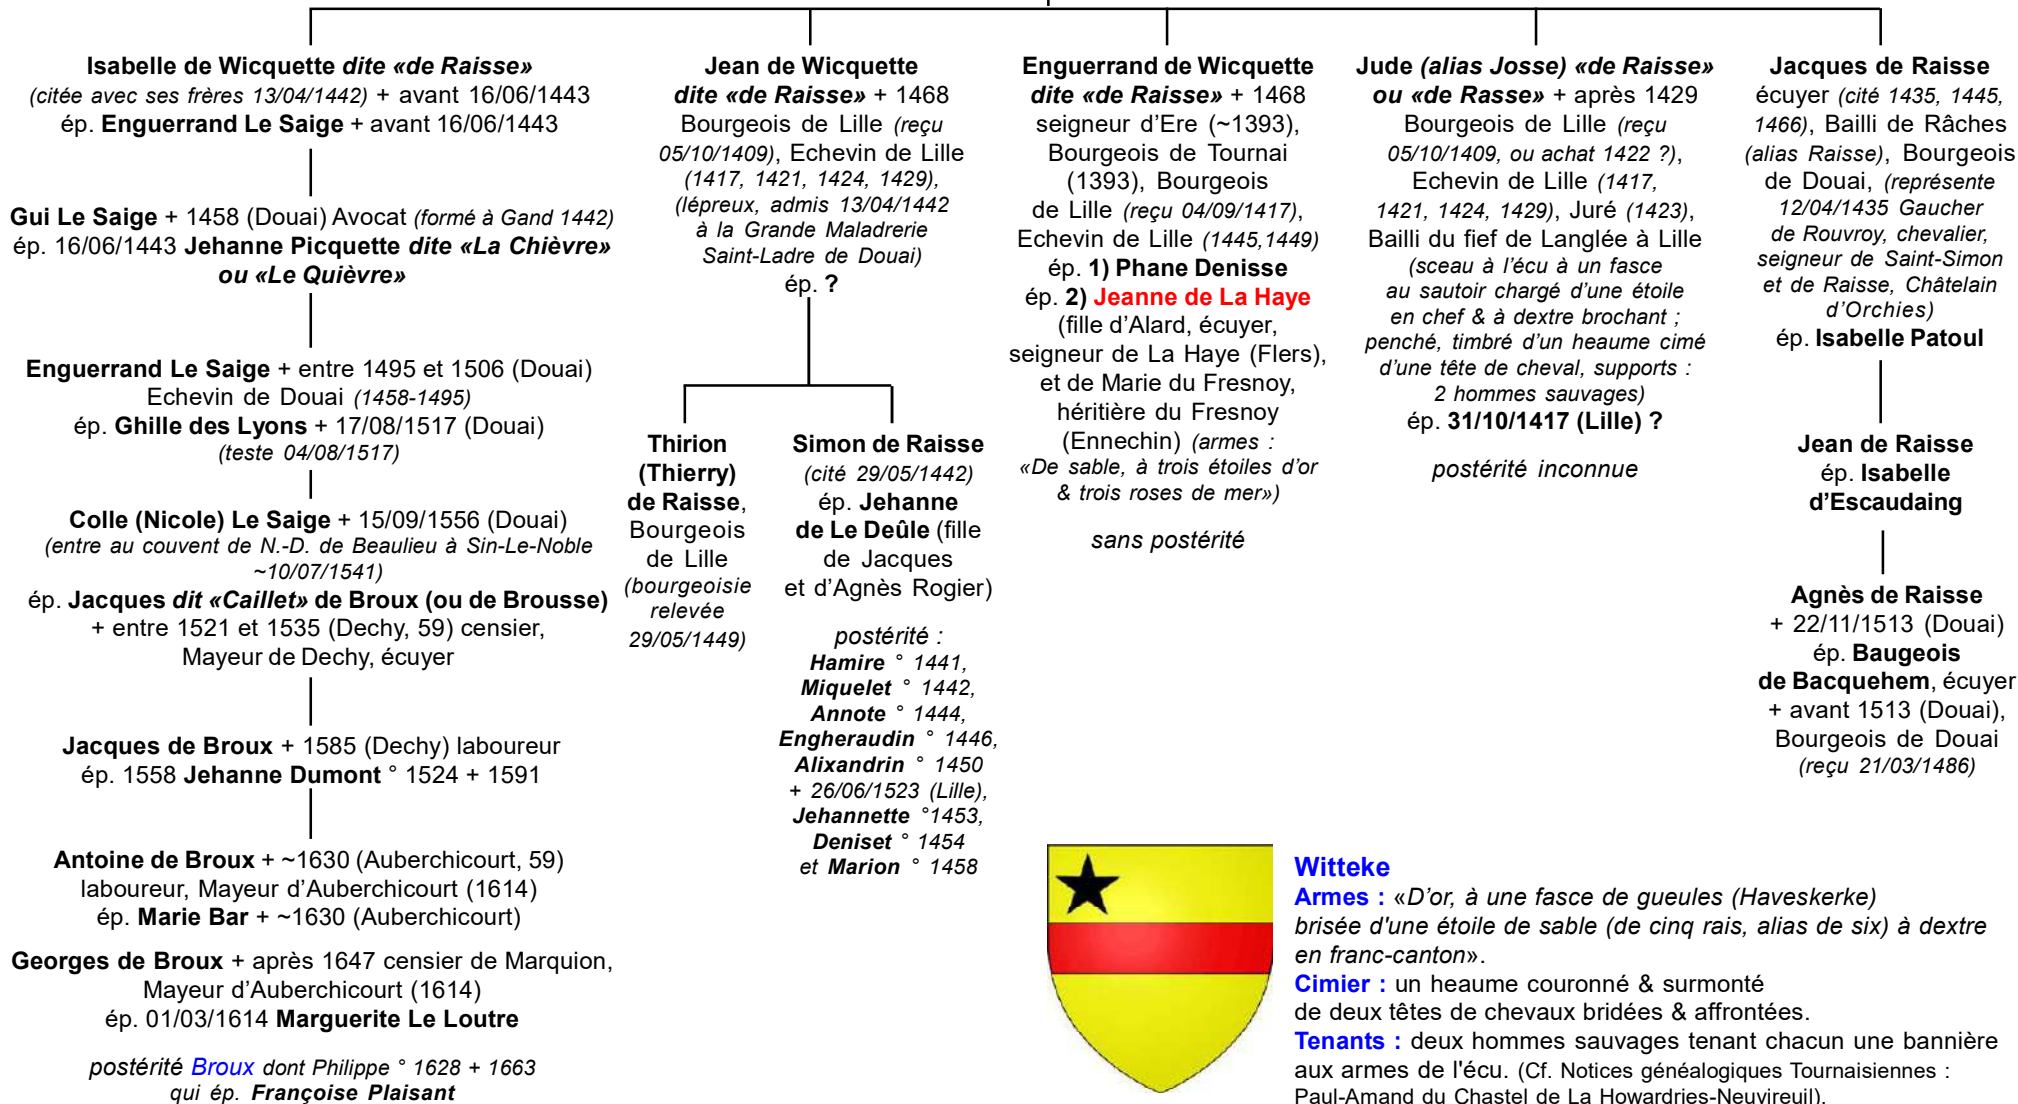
Isabelle de Wicquette dite «de Raisse» (citée avec ses frères 13/04/1442) + avant 16/06/1443 ép. Enguerrand Le Saige + avant 16/06/1443

Gui Le Saige + 1458 (Douai) Avocat (formé à Gand 1442) ép. 16/06/1443 Jehanne Picquette dite «La Chièvre» ou «Le Quièvre»

Enguerrand Le Saige + entre 1495 et 1506 (Douai) Echevin de Douai (1458-1495) ép. Ghille des Lyons + 17/08/1517 (Douai) (teste 04/08/1517)

Colle (Nicole) Le Saige + 15/09/1556 (Douai) (entre au couvent de N.-D. de Beaulieu à Sin-Le-Noble ~10/07/1541) ép. Jacques dit «Caillet» de Broux (ou de Brousse) + entre 1521 et 1535 (Dechy, 59) censier, Mayeur de Dechy, écuyer

Jacques de Broux + 1585 (Dechy) laboureur ép. 1558 Jehanne Dumont ° 1524 + 1591

Antoine de Broux + ~1630 (Auberchicourt, 59) laboureur, Mayeur d'Auberchicourt (1614) ép. Marie Bar + ~1630 (Auberchicourt)

Georges de Broux + après 1647 censier de Marquion, Mayeur d'Auberchicourt (1614) ép. 01/03/1614 Marguerite Le Loutre

postérité Broux dont Philippe ° 1628 + 1663 qui ép. Françoise Plaisant

Jean de Wicquette dite «de Raisse» + 1468 Bourgeois de Lille (reçu 05/10/1409), Echevin de Lille (1417, 1421, 1424, 1429), (lépreux, admis 13/04/1442 à la Grande Maladrerie Saint-Ladre de Douai) ép. ?

Thirion (Thierry) de Raisse, Bourgeois de Lille (bourgeoisie relevée 29/05/1449)

Simon de Raisse (cité 29/05/1442) ép. Jehanne de Le Deûle (fille de Jacques et d'Agnès Rogier)

postérité : Hamire ° 1441, Miquelet ° 1442, Annote ° 1444, Engheraudin ° 1446, Alixandrin ° 1450 + 26/06/1523 (Lille), Jehannette °1453, Deniset ° 1454 et Marion ° 1458

Enguerrand de Wicquette dite «de Raisse» + 1468 seigneur d'Ere (~1393), Bourgeois de Tournai (1393), Bourgeois de Lille (reçu 04/09/1417), Echevin de Lille (1445,1449) ép. 1) Phane Denisse ép. 2) Jeanne de La Haye (fille d'Alard, écuyer, seigneur de La Haye (Flers), et de Marie du Fresnoy, héritière du Fresnoy (Ennechin) (armes : «De sable, à trois étoiles d'or & trois roses de mer»)

sans postérité

Jude (alias Josse) «de Raisse» ou «de Rasse» + après 1429 Bourgeois de Lille (reçu 05/10/1409, ou achat 1422 ?), Echevin de Lille (1417, 1421, 1424, 1429), Juré (1423), Bailli du fief de Langlée à Lille (sceau à l'écu à un fasce au sautoir chargé d'une étoile en chef & à dextre brochant ; penché, timbré d'un heaume cimé d'une tête de cheval, supports : 2 hommes sauvages) ép. 31/10/1417 (Lille) ?

postérité inconnue

Jacques de Raisse écuyer (cité 1435, 1445, 1466), Bailli de Râches (alias Raisse), Bourgeois de Douai, (représente 12/04/1435 Gaucher de Rouvroy, chevalier, seigneur de Saint-Simon et de Raisse, Châtelain d'Orchies) ép. Isabelle Patoul

Jean de Raisse ép. Isabelle d'Escaudaing

Agnès de Raisse + 22/11/1513 (Douai) ép. Baugeois de Bacquehem, écuyer + avant 1513 (Douai), Bourgeois de Douai (reçu 21/03/1486)

Witteke
Armes : «D'or, à une fasce de gueules (Haveskerke) brisée d'une étoile de sable (de cinq rais, alias de six) à dextre en franc-canton».
Cimier : un heaume couronné & surmonté de deux têtes de chevaux bridées & affrontées.
Tenants : deux hommes sauvages tenant chacun une bannière aux armes de l'écu. (Cf. Notices généalogiques Tournaisiennes : Paul-Amand du Chastel de La Howardries-Neuvireuil).